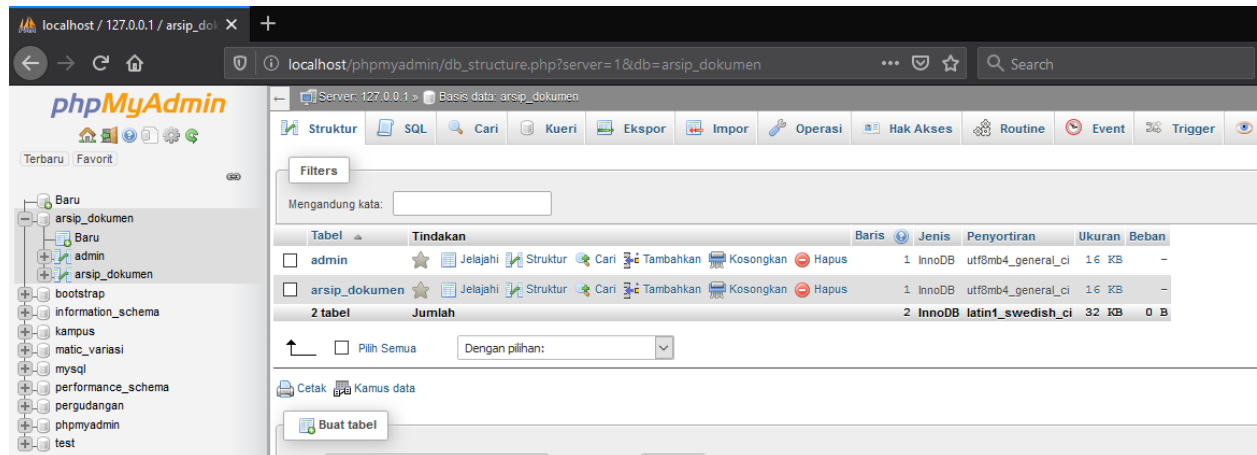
localhost / 127.0.0.1 / arsip_dok ×
+
localhost/phpmyadmin/db_structure.php?server=1&db=arsip_dokumen
Search

phpMyAdmin
Terbaru Favorit
Baru
arsip_dokumen
Baru
admin
arsip_dokumen
bootstrap
information_schema
kampus
matic_variasi
mysql
performance_schema
pergudangan
phpmyadmin
test

Server: 127.0.0.1 » Basis data: arsip_dokumen
Struktur SQL Cari Kueri Ekspor Impor Operasi Hak Akses Routine Event Trigger

Filters
Mengandung kata:

| Tabel | Tindakan | Baris | Jenis | Penyortiran | Ukuran | Beban |
|---|---|---|---|---|---|---|
| admin | Jelajahi Struktur Cari Tambahkan Kosongkan Hapus | 1 | InnoDB | utf8mb4_general_ci | 16 KB | – |
| arsip_dokumen | Jelajahi Struktur Cari Tambahkan Kosongkan Hapus | 1 | InnoDB | utf8mb4_general_ci | 16 KB | – |
| 2 tabel | Jumlah | 2 | InnoDB | latin1_swedish_ci | 32 KB | 0 B |

Pilih Semua Dengan pilihan:

Cetak Kamus data

Buat tabel